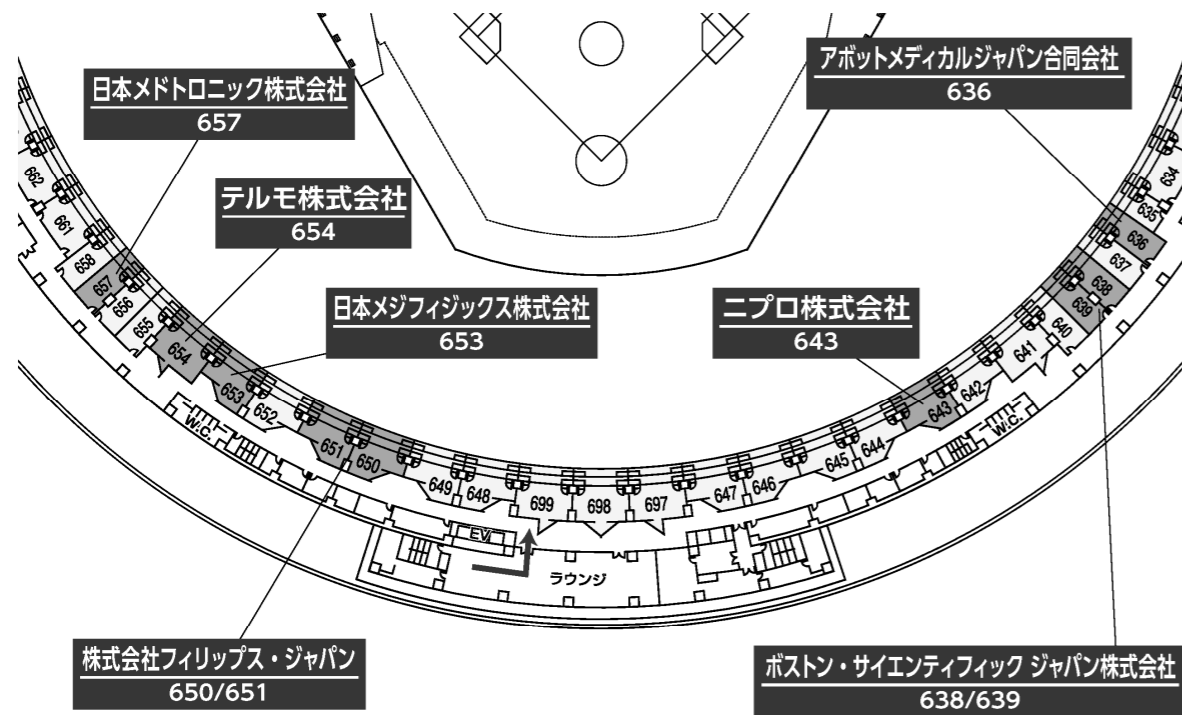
日本メドトロニック株式会社
657

テルモ株式会社
654

日本メジフィジックス株式会社
653

アボットメディカルジャパン合同会社
636

ニプロ株式会社
643

株式会社フィリップス・ジャパン
650/651

ボストン・サイエンティフィック ジャパン株式会社
638/639

662
661
658
657
656
655
654
653
652
651
650
649
648
699
698
697
647
646
645
644
643
642
641
640
639
638
637
636
635
634

W.C.
W.C.
EV
ラウンジ